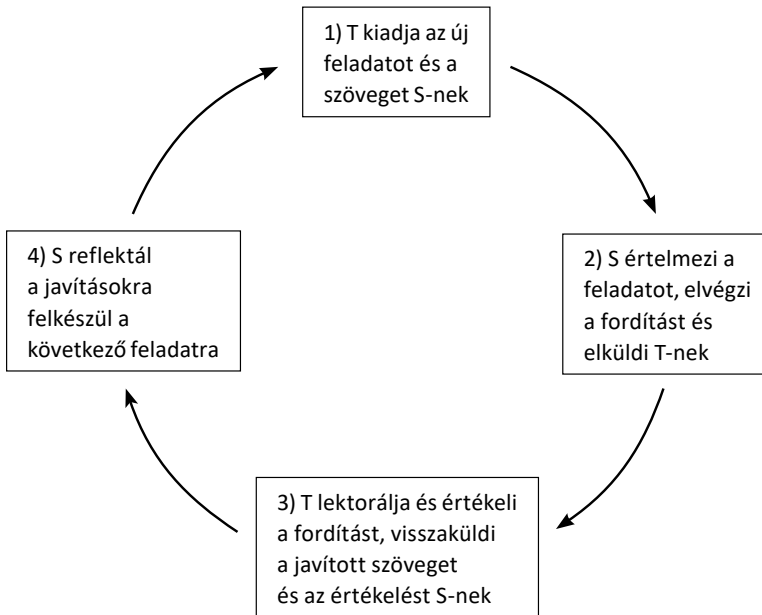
1) T kiadja az új feladatot és a szöveget S-nek

2) S értelmezi a feladatot, elvégzi a fordítást és elküldi T-nek

3) T lektorálja és értékeli a fordítást, visszaküldi a javított szöveget és az értékelést S-nek

4) S reflektál a javításokra felkészül a következő feladatra